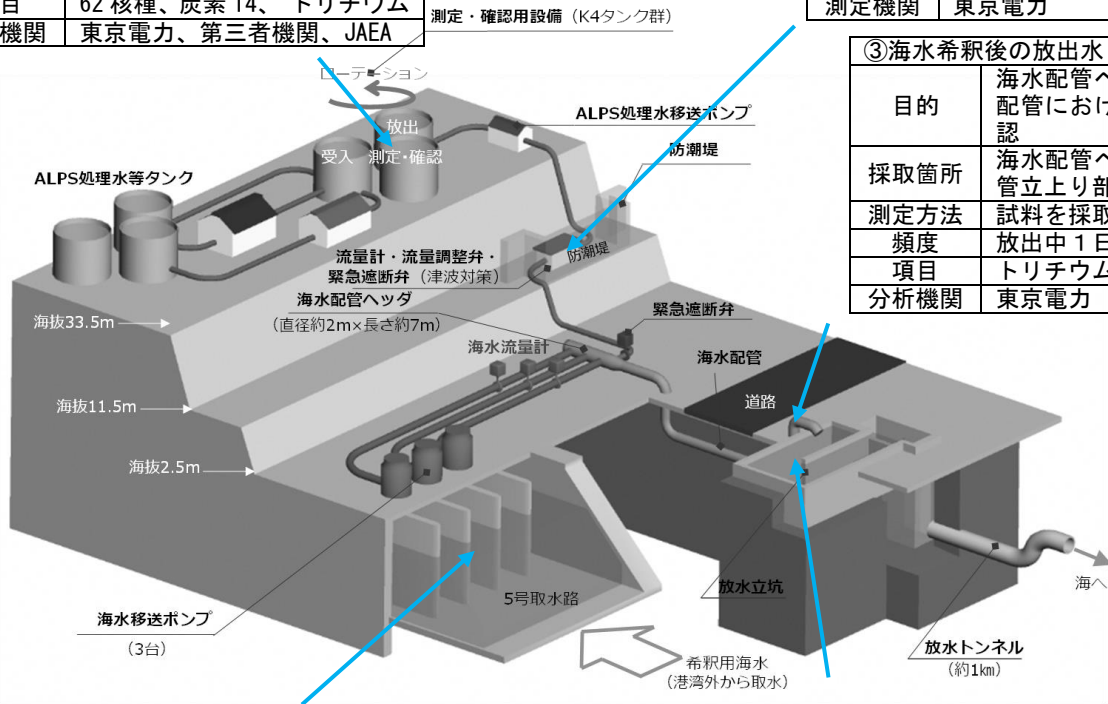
| 目 | 62 核種、炭素 14、 トリチウム |
|---|---|
| 機関 | 東京電力、第三者機関、JAEA |

測定・確認用設備（K4タンク群）

| 測定機関 | 東京電力 |
|---|---|

| ③海水希釈後の放出水 | |
|---|---|
| 目的 | 海水配管へ 配管におけ 認 |
| 採取箇所 | 海水配管へ 管立上り部 |
| 測定方法 | 試料を採取 |
| 頻度 | 放出中１日 |
| 項目 | トリチウム |
| 分析機関 | 東京電力 |

ローテーション

放出

受入

測定・確認

ALPS処理水移送ポンプ

防潮堤

ALPS処理水等タンク

流量計・流量調整弁・緊急遮断弁（津波対策）

防潮堤

海水配管ヘッダ

（直径約2m×長さ約7m）

海抜33.5m

緊急遮断弁

海水流量計

海水配管

海抜11.5m

道路

海抜2.5m

5号取水路

放水立坑

海へ

海水移送ポンプ

（3台）

放水トンネル

（約1km）

希釈用海水

（港湾外から取水）